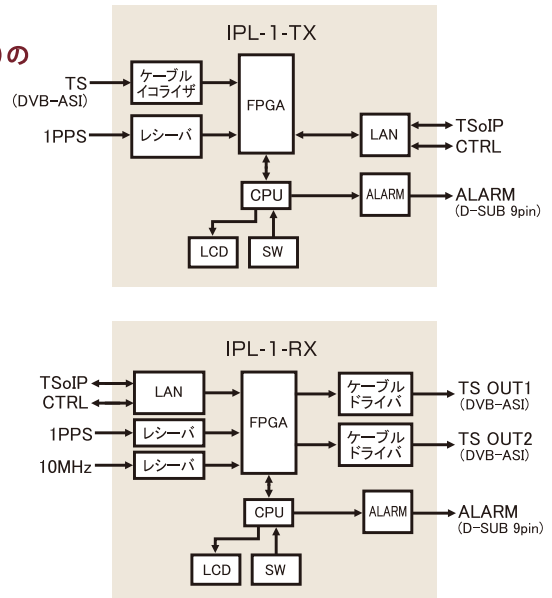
の

IPL-1-TX

TS
(DVB-ASI)

ケーブル
イコライザ

FPGA

1PPS

レシーバ

LAN

TSoIP
CTRL

CPU

ALARM

ALARM
(D-SUB 9pin)

LCD

SW

IPL-1-RX

TSoIP
CTRL

LAN

FPGA

ケーブル
ドライバ

TS OUT1
(DVB-ASI)

1PPS

レシーバ

ケーブル
ドライバ

TS OUT2
(DVB-ASI)

10MHz

レシーバ

CPU

ALARM

ALARM
(D-SUB 9pin)

LCD

SW